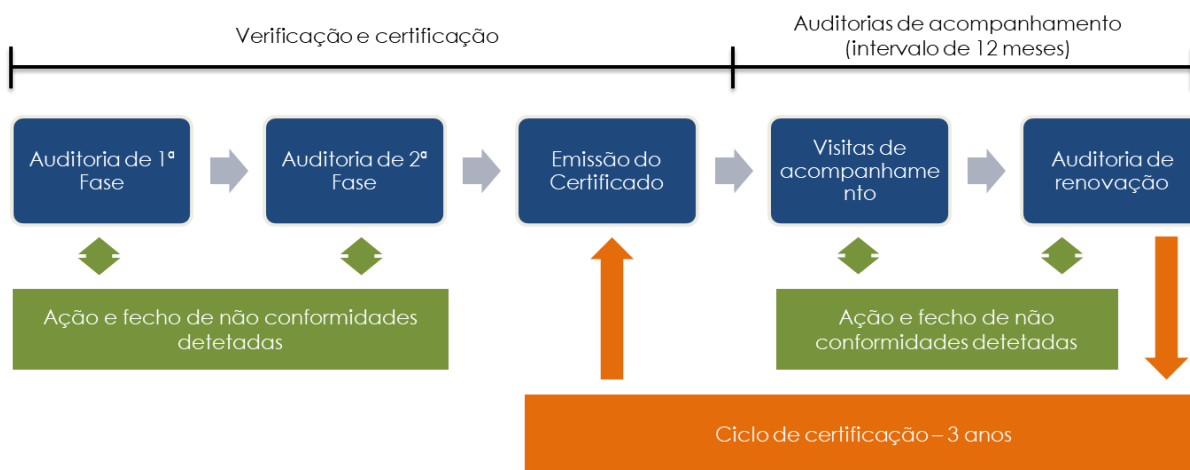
Verificação e certificação

Auditorias de acompanhamento (intervalo de 12 meses)

Auditoria de 1ª Fase

Auditoria de 2ª Fase

Emissão do Certificado

Visitas de acompanhame nto

Auditoria de renovação

Ação e fecho de não conformidades detetadas

Ação e fecho de não conformidades detetadas

Ciclo de certificação – 3 anos